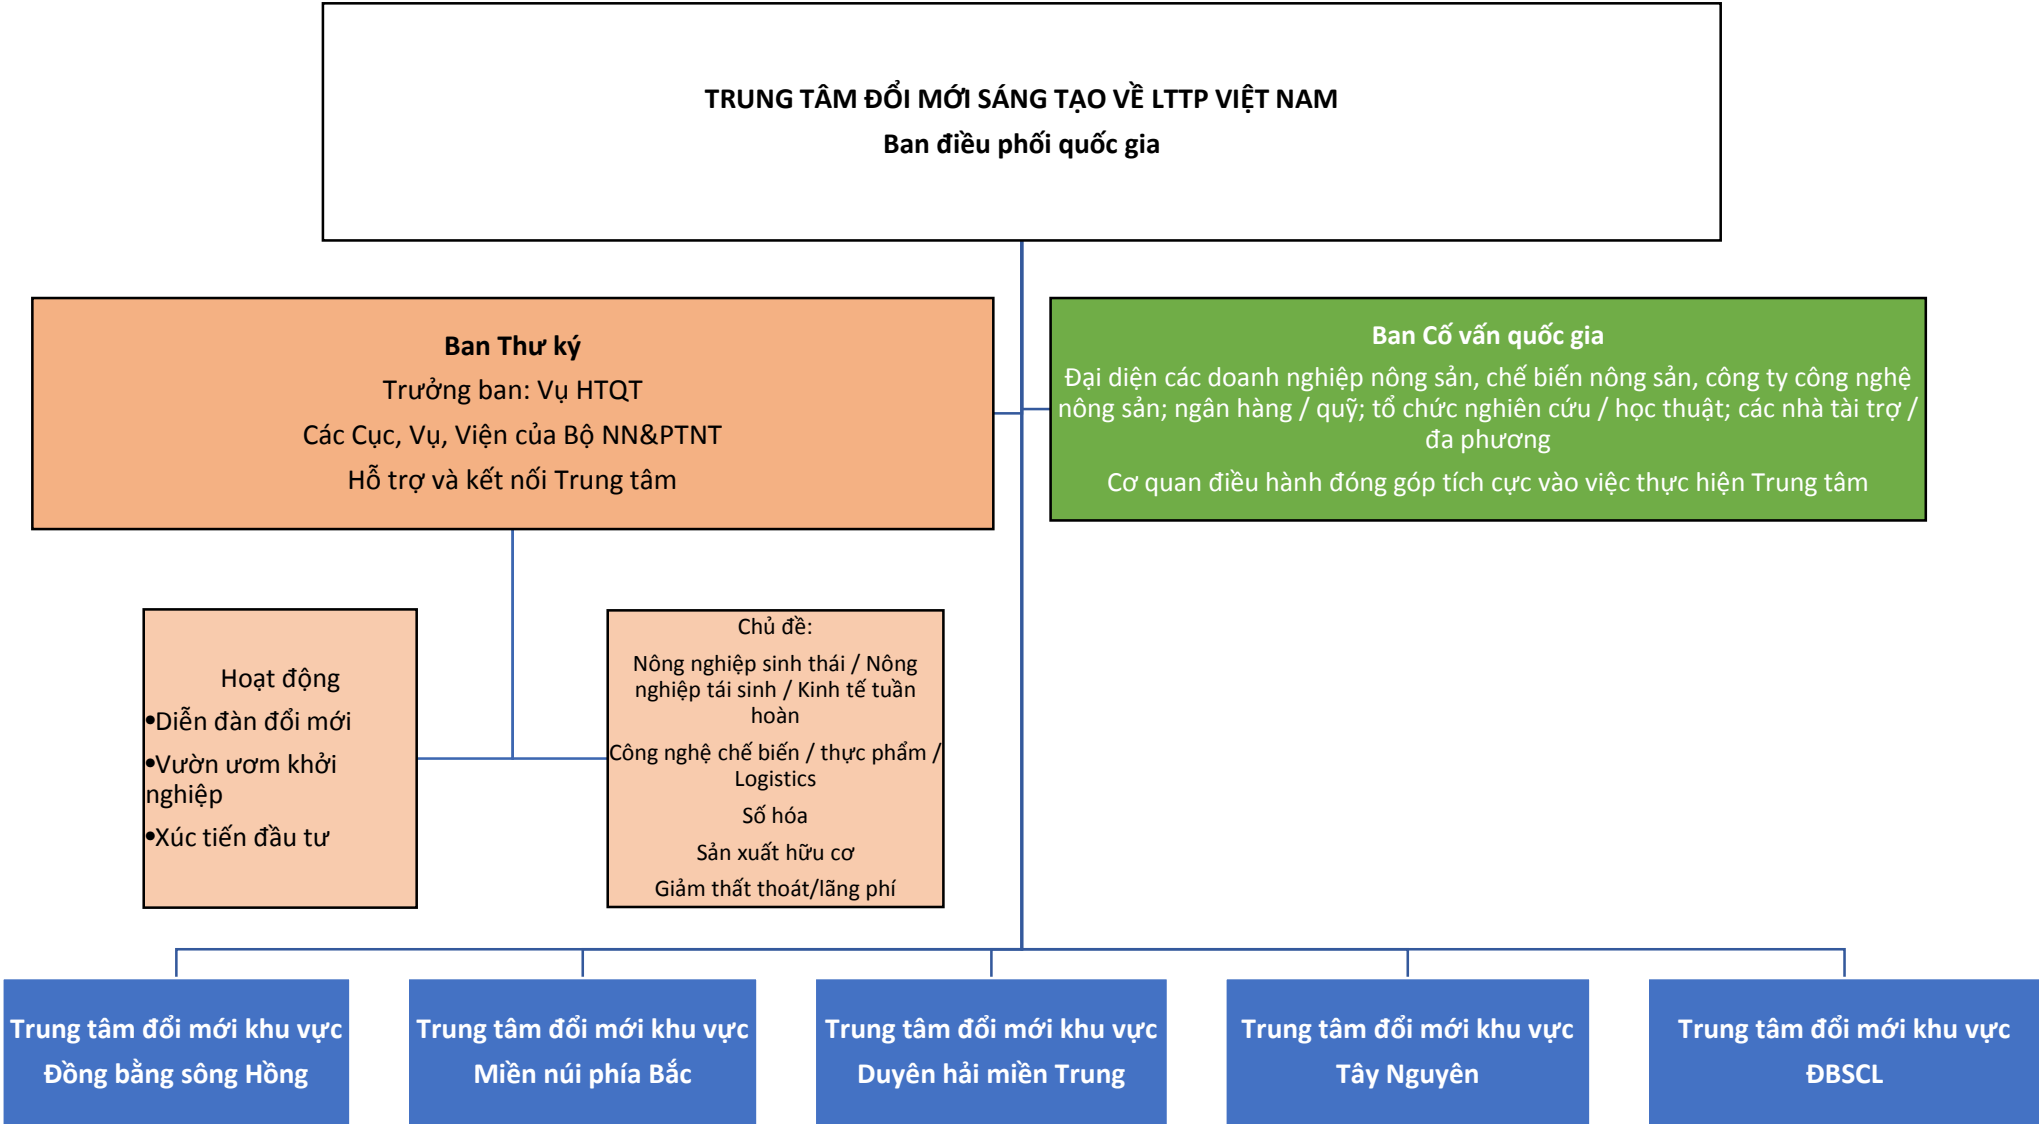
TRUNG TÂM ĐỔI MỚI SÁNG TẠO VỀ LTTP VIỆT NAM
Ban điều phối quốc gia

Ban Thư ký
Trưởng ban: Vụ HTQT
Các Cục, Vụ, Viện của Bộ NN&PTNT
Hỗ trợ và kết nối Trung tâm

Ban Cố vấn quốc gia
Đại diện các doanh nghiệp nông sản, chế biến nông sản, công ty công nghệ nông sản; ngân hàng / quỹ; tổ chức nghiên cứu / học thuật; các nhà tài trợ / đa phương
Cơ quan điều hành đóng góp tích cực vào việc thực hiện Trung tâm

Hoạt động
•Diễn đàn đổi mới
•Vườn ươm khởi nghiệp
•Xúc tiến đầu tư

Chủ đề:
Nông nghiệp sinh thái / Nông nghiệp tái sinh / Kinh tế tuần hoàn
Công nghệ chế biến / thực phẩm / Logistics
Số hóa
Sản xuất hữu cơ
Giảm thất thoát/lãng phí

Trung tâm đổi mới khu vực Đồng bằng sông Hồng

Trung tâm đổi mới khu vực Miền núi phía Bắc

Trung tâm đổi mới khu vực Duyên hải miền Trung

Trung tâm đổi mới khu vực Tây Nguyên

Trung tâm đổi mới khu vực ĐBSCL